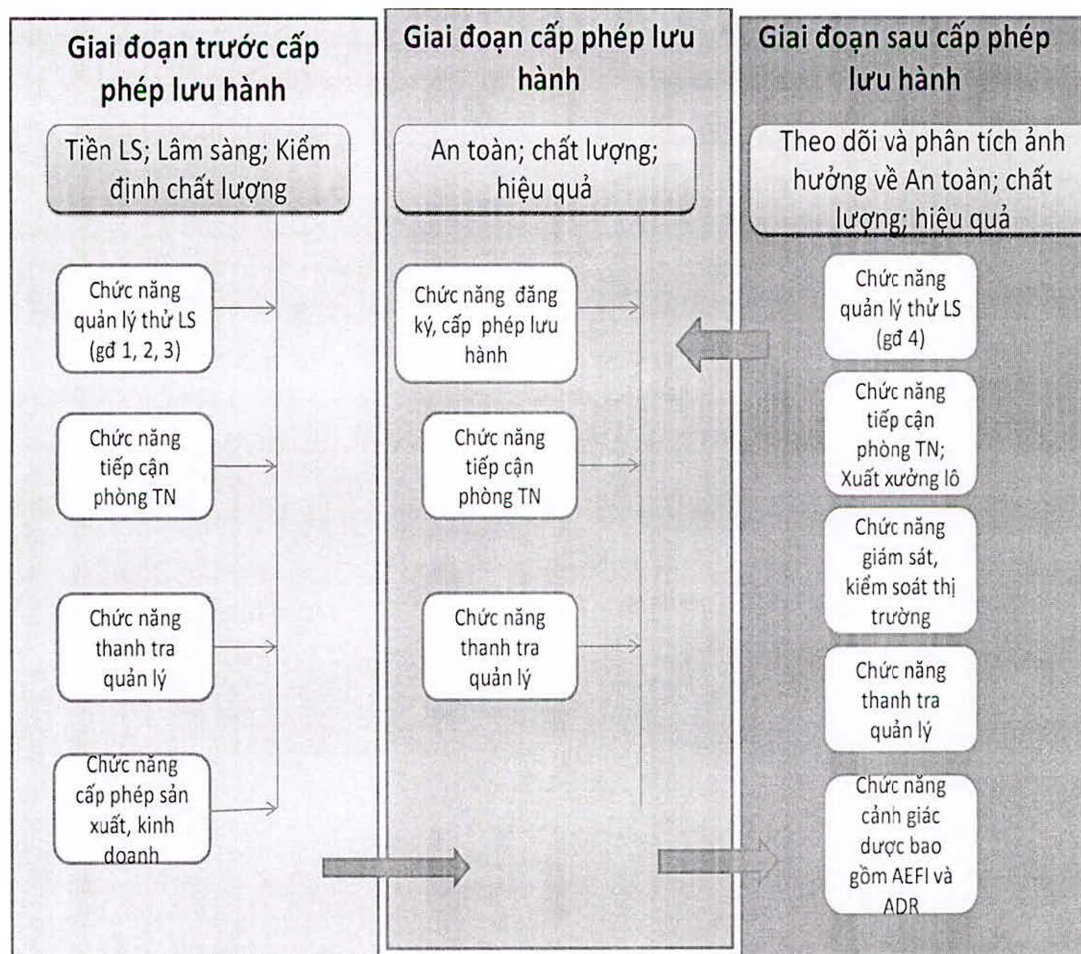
Giai đoạn trước cấp phép lưu hành

Tiền LS; Lâm sàng; Kiểm định chất lượng

Chức năng quản lý thử LS (gđ 1, 2, 3)

Chức năng tiếp cận phòng TN

Chức năng thanh tra quản lý

Chức năng cấp phép sản xuất, kinh doanh

Giai đoạn cấp phép lưu hành

An toàn; chất lượng; hiệu quả

Chức năng đăng ký, cấp phép lưu hành

Chức năng tiếp cận phòng TN

Chức năng thanh tra quản lý

Giai đoạn sau cấp phép lưu hành

Theo dõi và phân tích ảnh hưởng về An toàn; chất lượng; hiệu quả

Chức năng quản lý thử LS (gđ 4)

Chức năng tiếp cận phòng TN; Xuất xưởng lô

Chức năng giám sát, kiểm soát thị trường

Chức năng thanh tra quản lý

Chức năng cảnh giác dược bao gồm AEFI và ADR